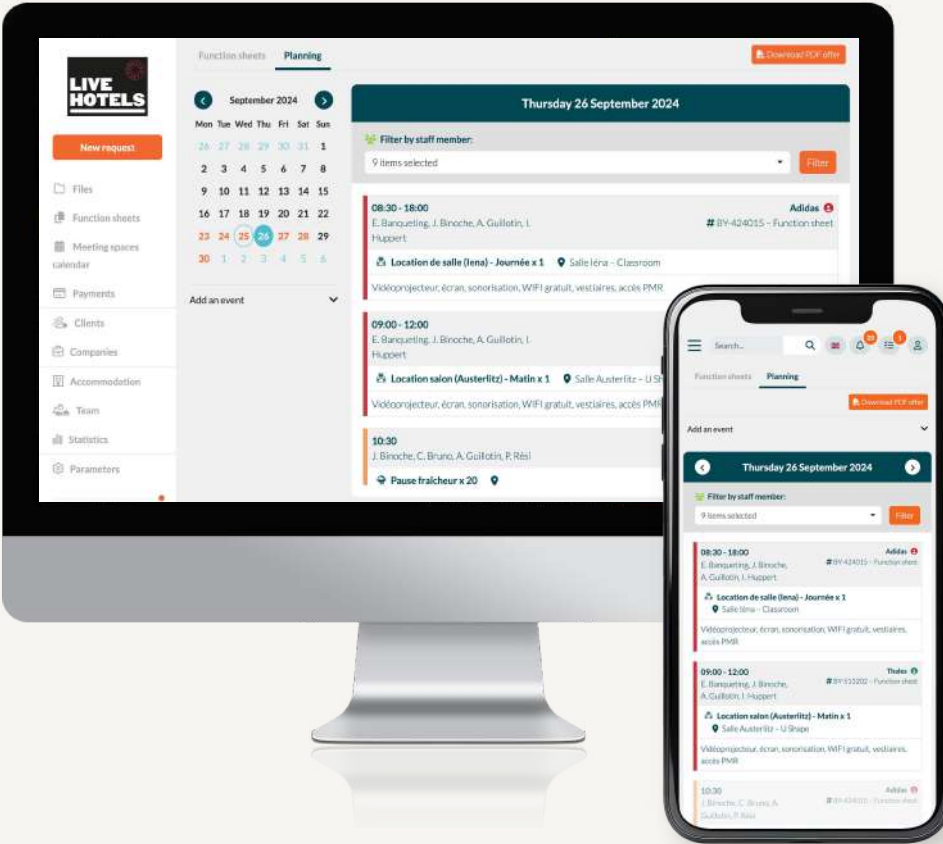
LIVE HOTELS

New request

Files
Function sheets
Meeting spaces calendar
Payments
Clients
Companies
Accommodation
Team
Statistics
Parameters

Function sheets Planning

Download PDF offer

September 2024

| Mon | Tue | Wed | Thu | Fri | Sat | Sun |
|---|---|---|---|---|---|---|
| 26 | 27 | 28 | 29 | 30 | 31 | 1 |
| 2 | 3 | 4 | 5 | 6 | 7 | 8 |
| 9 | 10 | 11 | 12 | 13 | 14 | 15 |
| 16 | 17 | 18 | 19 | 20 | 21 | 22 |
| 23 | 24 | 25 | 26 | 27 | 28 | 29 |
| 30 | 1 | 2 | 3 | 4 | 5 | 6 |

Add an event

Thursday 26 September 2024

Filter by staff member:
9 items selected
Filter

08:30 - 18:00
E. Banqueting, J. Binoche, A. Guillotin, I. Huppert
Adidas
#BY-424015 - Function sheet
Location de salle (lena) - Journée x 1
Salle Iéna - Classroom
Vidéoprojecteur, écran, sonorisation, WIFI gratuit, vestiaires, accès PMR

09:00 - 12:00
E. Banqueting, J. Binoche, A. Guillotin, I. Huppert
Location salon (Austerlitz) - Matin x 1
Salle Austerlitz - U Sh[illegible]
Vidéoprojecteur, écran, sonorisation, WIFI gratuit, vestiaires, accès PMR

10:30
J. Binoche, C. Bruno, A. Guillotin, P. Rési
Pause fraicheur x 20

Search...
20
3
Function sheets Planning
Download PDF offer
Add an event
Thursday 26 September 2024
Filter by staff member:
9 items selected
Filter

08:30 - 18:00
E. Banqueting, J. Binoche, A. Guillotin, I. Huppert
Adidas
#BY-424015 - Function sheet
Location de salle (lena) - Journée x 1
Salle Iéna - Classroom
Vidéoprojecteur, écran, sonorisation, WIFI gratuit, vestiaires, accès PMR

09:00 - 12:00
E. Banqueting, J. Binoche, A. Guillotin, I. Huppert
Thales
#BY-515202 - Function sheet
Location salon (Austerlitz) - Matin x 1
Salle Austerlitz - U Shape
Vidéoprojecteur, écran, sonorisation, WIFI gratuit, vestiaires, accès PMR

10:30
J. Binoche, C. Bruno, A. Guillotin, P. Rési
Adidas
#BY-424015 - Function sheet